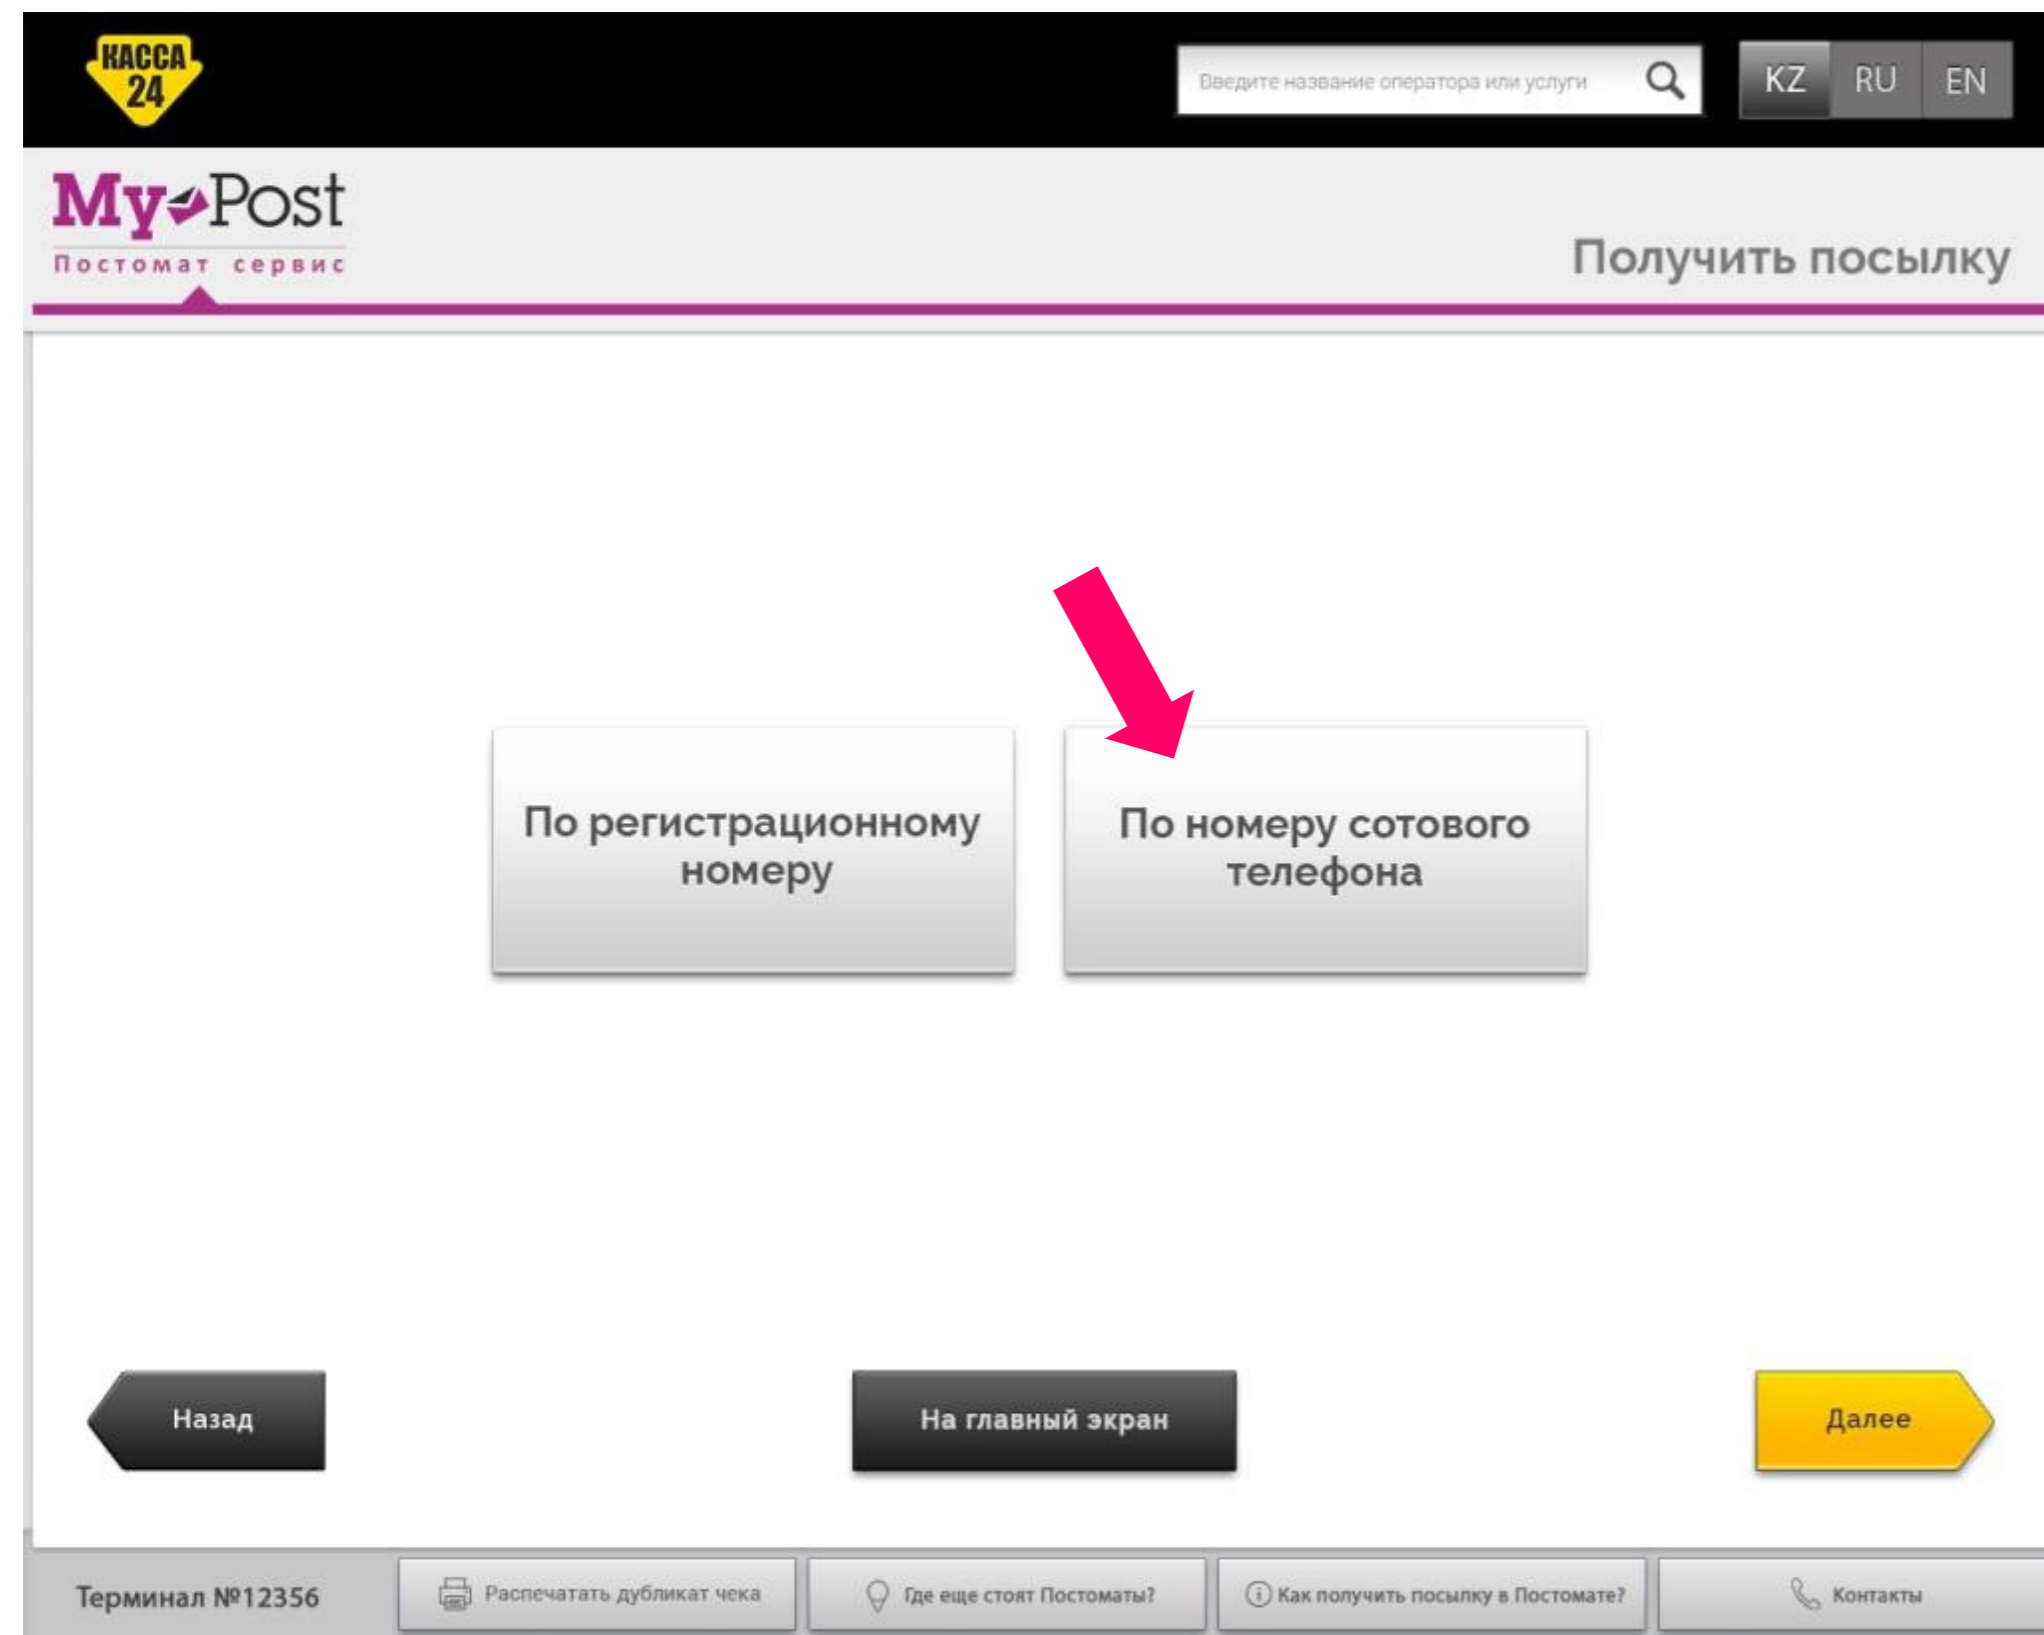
КАССА 24

Введите название оператора или услуги

KZ RU EN

MyPost
Постомат сервис

Получить посылку

По регистрационному номеру

По номеру сотового телефона

Назад

На главный экран

Далее

Терминал №12356

Распечатать дубликат чека

Где еще стоят Постоматы?

Как получить посылку в Постомате?

Контакты